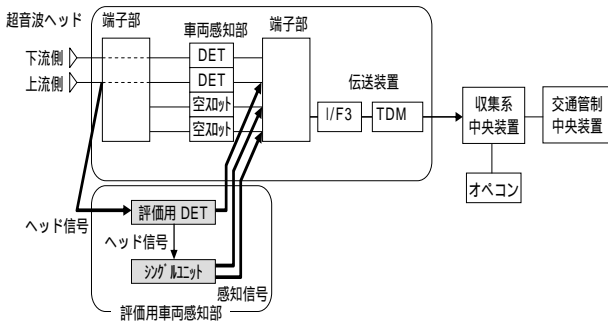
超音波ヘッド

端子部

車両感知部

端子部

下流側

上流側

DET

DET

空スロット

空スロット

伝送装置

I/F3

TDM

収集系中央装置

交通管制中央装置

オペコン

ヘッド信号

評価用 DET

ヘッド信号

シングルユニット

感知信号

評価用車両感知部